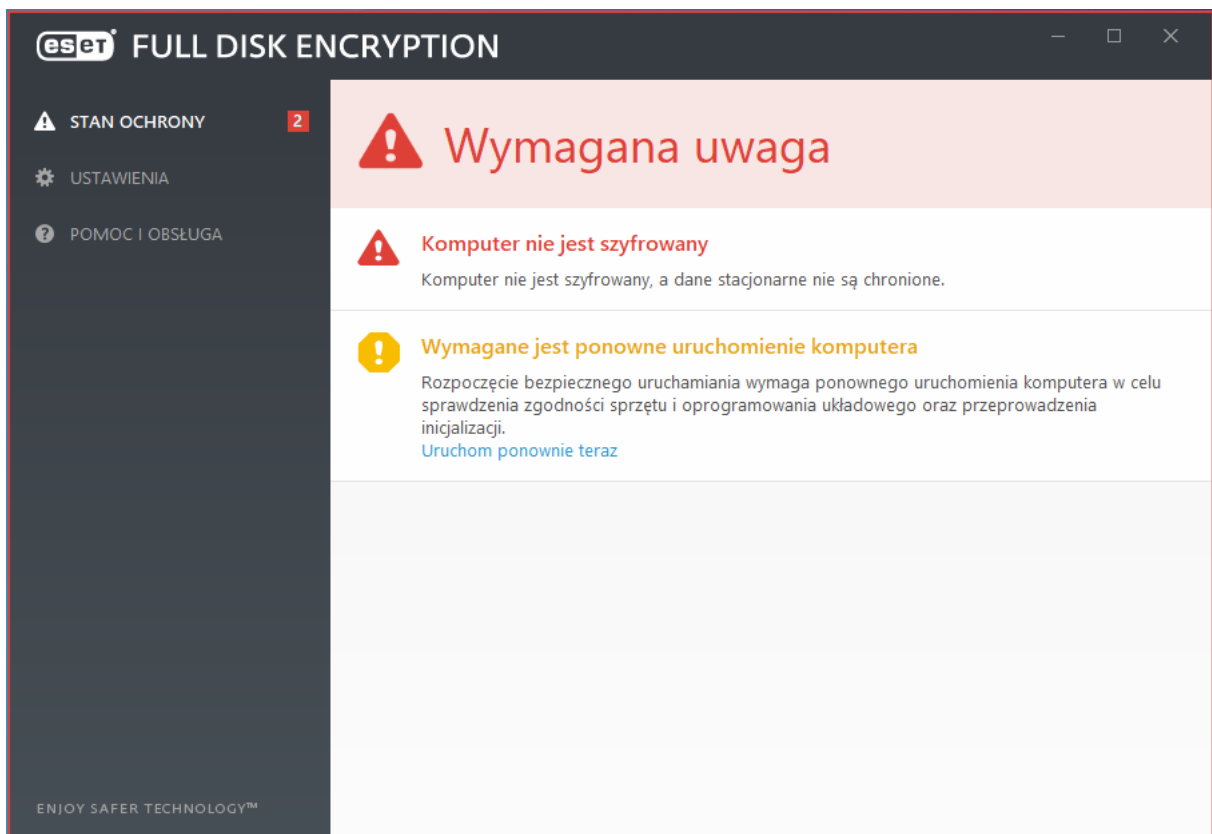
eset FULL DISK ENCRYPTION

STAN OCHRONY 2

USTAWIENIA

POMOC I OBSŁUGA

ENJOY SAFER TECHNOLOGY™

Wymagana uwaga

Komputer nie jest szyfrowany

Komputer nie jest szyfrowany, a dane stacjonarne nie są chronione.

Wymagane jest ponowne uruchomienie komputera

Rozpoczęcie bezpiecznego uruchamiania wymaga ponownego uruchomienia komputera w celu sprawdzenia zgodności sprzętu i oprogramowania układowego oraz przeprowadzenia inicjalizacji.

Uruchom ponownie teraz